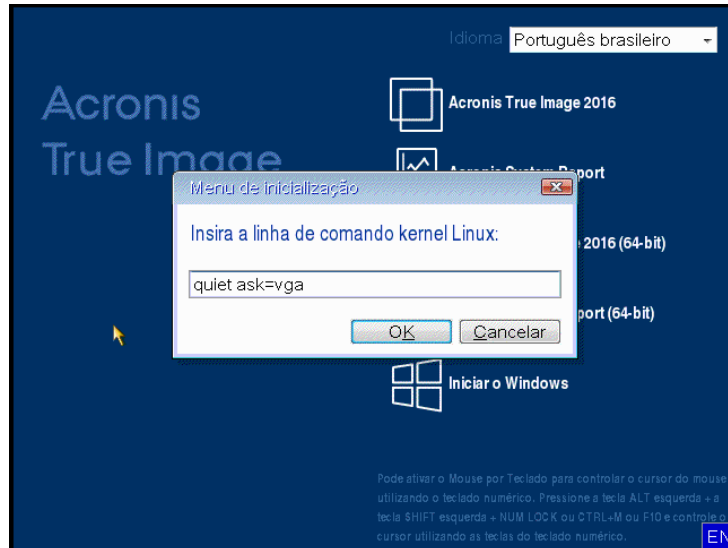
Idioma Português brasileiro

Acronis True Image

Acronis True Image 2016

Acronis System Report

2016 (64-bit)

port (64-bit)

Iniciar o Windows

Menu de inicialização

Insira a linha de comando kernel Linux:

quiet ask=vga

OK Cancelar

Pode ativar o Mouse por Teclado para controlar o cursor do mouse utilizando o teclado numérico. Pressione a tecla ALT esquerda + a tecla SHIFT esquerda + NUM LOCK ou CTRL+M ou F10 e controle o cursor utilizando as teclas do teclado numérico.

EN